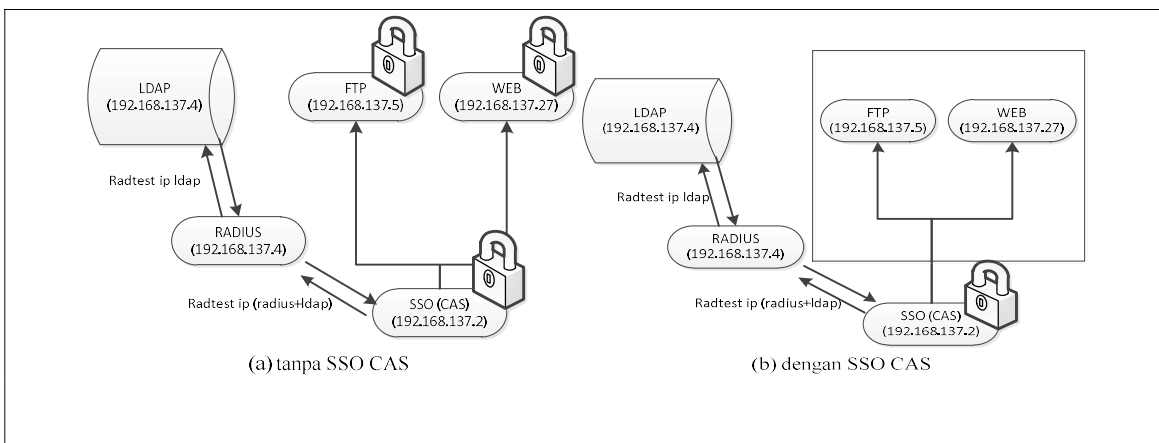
LDAP
(192.168.137.4)

FTP
(192.168.137.5)

WEB
(192.168.137.27)

Radtest ip ldap

RADIUS
(192.168.137.4)

Radtest ip (radius+ldap)

SSO (CAS)
(192.168.137.2)

(a) tanpa SSO CAS

LDAP
(192.168.137.4)

FTP
(192.168.137.5)

WEB
(192.168.137.27)

Radtest ip ldap

RADIUS
(192.168.137.4)

Radtest ip (radius+ldap)

SSO (CAS)
(192.168.137.2)

(b) dengan SSO CAS